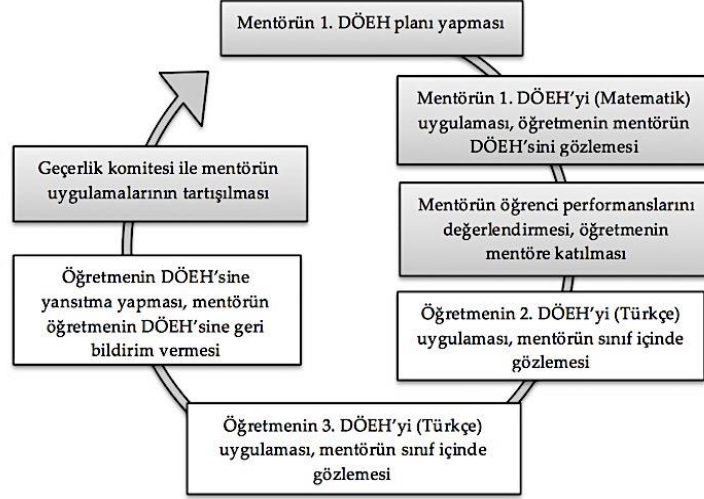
Mentorün 1. DÖEH planı yapması

Mentorün 1. DÖEH'yi (Matematik) uygulaması, öğretmenin mentorün DÖEH'sini gözlemesi

Mentorün öğrenci performanslarını değerlendirmesi, öğretmenin mentore katılması

Öğretmenin 2. DÖEH'yi (Türkçe) uygulaması, mentorün sınıf içinde gözlemesi

Öğretmenin 3. DÖEH'yi (Türkçe) uygulaması, mentorün sınıf içinde gözlemesi

Öğretmenin DÖEH'sine yansıtma yapması, mentorün öğretmenin DÖEH'sine geri bildirim vermesi

Geçerlik komitesi ile mentorün uygulamalarının tartışılması